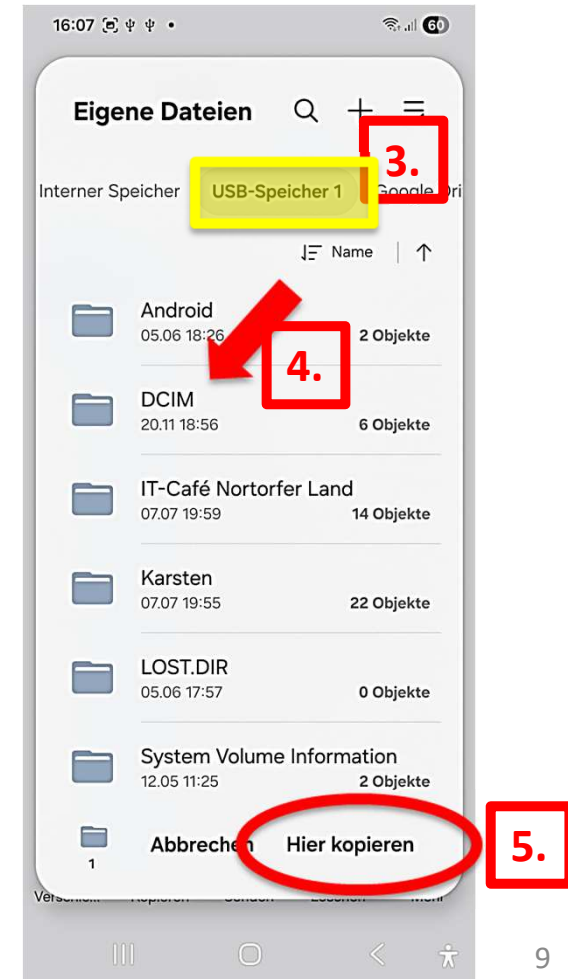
16:07 60

Eigene Dateien

3.

Interner Speicher USB-Speicher 1 Google Dri

Name

Android
05.06 18:26 2 Objekte

4.

DCIM
20.11 18:56 6 Objekte

IT-Café Nortorfer Land
07.07 19:59 14 Objekte

Karsten
07.07 19:55 22 Objekte

LOST.DIR
05.06 17:57 0 Objekte

System Volume Information
12.05 11:25 2 Objekte

1

Abbrechen Hier kopieren

5.

Versch... Kopieren Senden Löschen Mehr

9